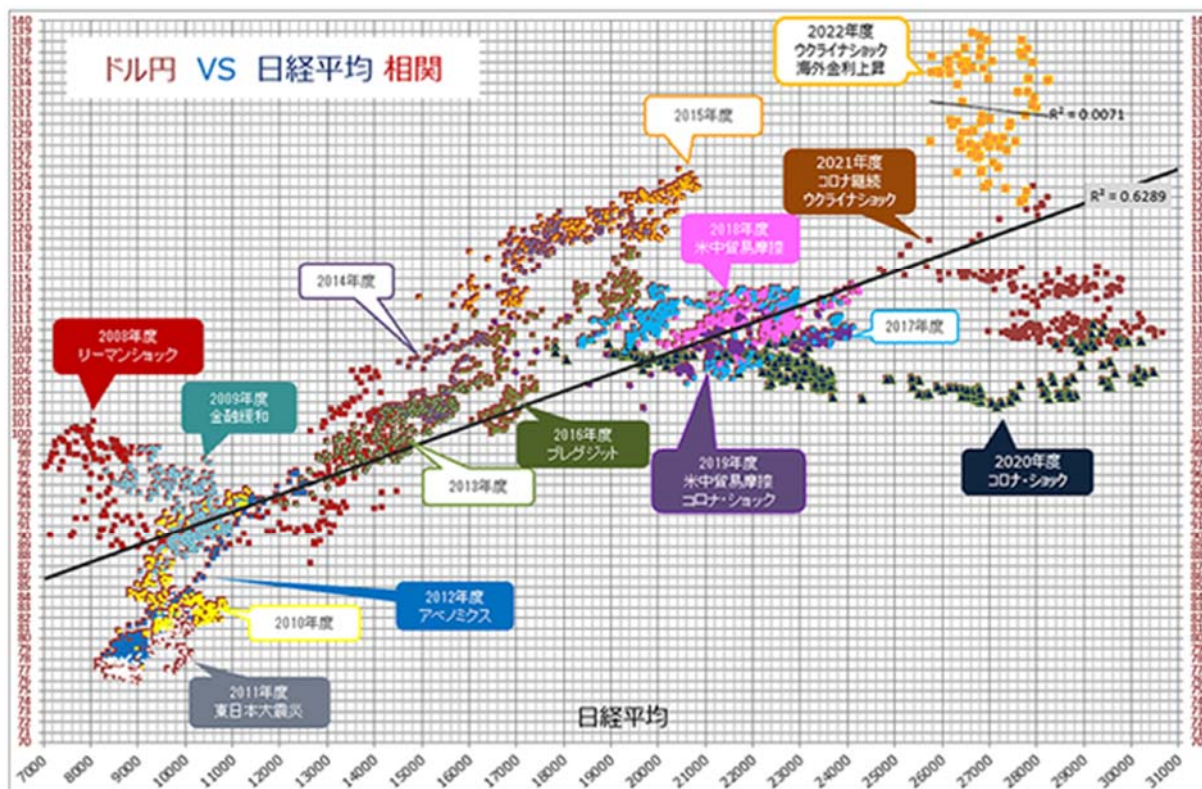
ドル円 VS 日経平均 相関

2022年度
ウクライナショック
海外金利上昇

$R^2 = 0.0071$

2015年度

2021年度
コロナ継続
ウクライナショック

$R^2 = 0.6289$

2018年度
米中貿易摩擦

2014年度

2008年度
リーマンショック

2017年度

2009年度
金融緩和

2016年度
ブレグジット

2019年度
米中貿易摩擦
コロナ・ショック

2020年度
コロナ・ショック

2013年度

2012年度
アベノミクス

2010年度

2011年度
東日本大震災

日経平均

7000 8000 9000 10000 11000 12000 13000 14000 15000 16000 17000 18000 19000 20000 21000 22000 23000 24000 25000 26000 27000 28000 29000 30000 31000

140 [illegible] 70